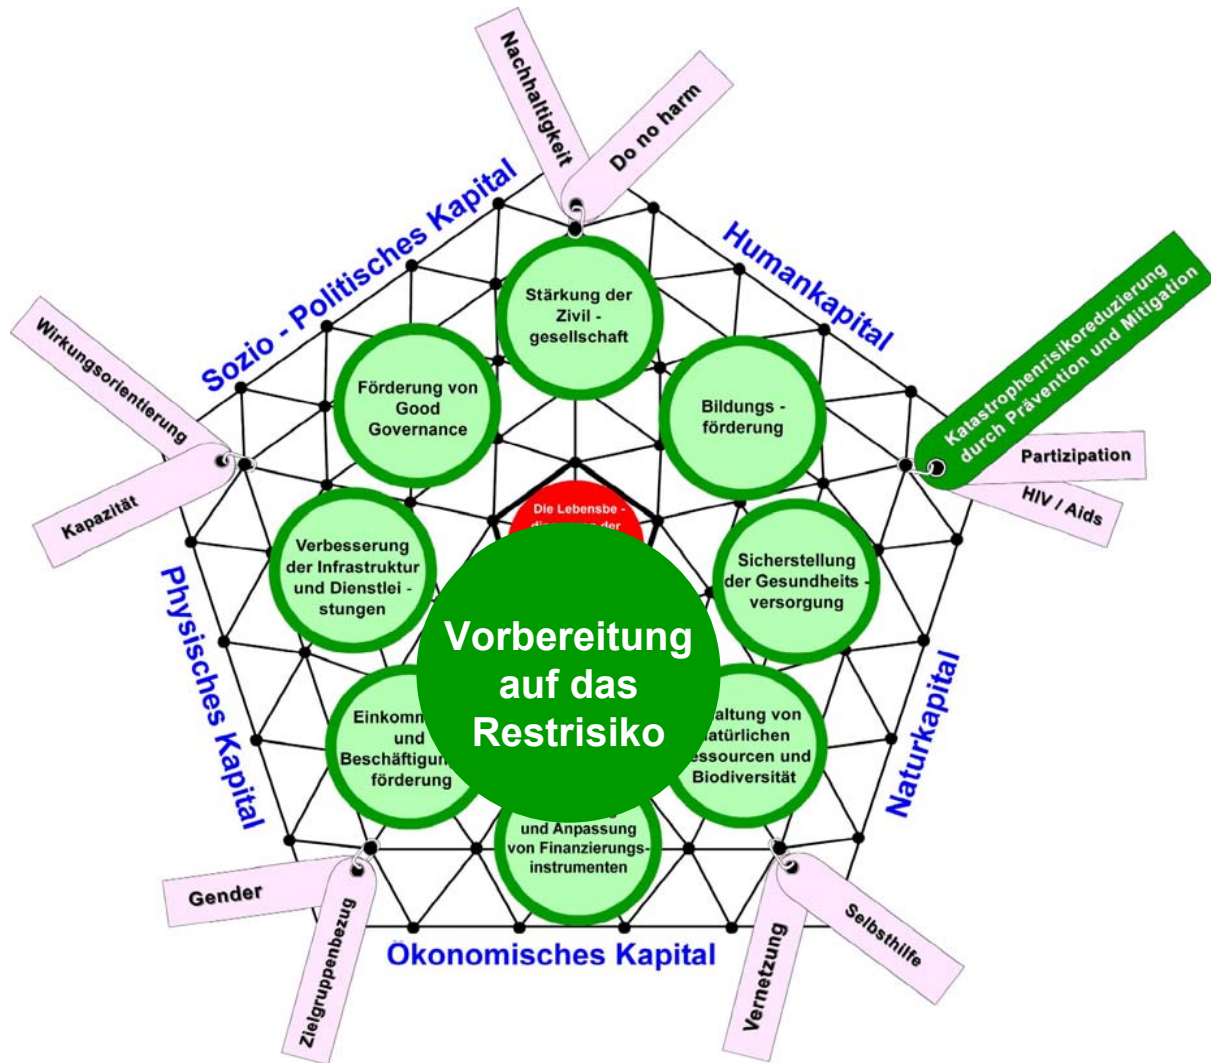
Nachhaltigkeit

Do no harm

Sozio - Politisches Kapital

Humankapital

Katastrophenrisikoreduzierung durch Prävention und Mitigation

Wirkungsorientierung

Kapazität

Partizipation

HIV / Aids

Stärkung der Zivil - gesellschaft

Förderung von Good Governance

Bildungs - förderung

Verbesserung der Infrastruktur und Dienstlei - stungen

Sicherstellung der Gesundheits - versorgung

Die Lebensbe - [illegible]

Vorbereitung auf das Restrisiko

Physisches Kapital

Naturkapital

Einkomm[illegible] und Beschäftigun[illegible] förderung

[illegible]haltung von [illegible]atürlichen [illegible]essourcen und Biodiversität

und Anpassung von Finanzierungs- instrumenten

Gender

Zielgruppenbezug

Vernetzung

Selbsthilfe

Ökonomisches Kapital